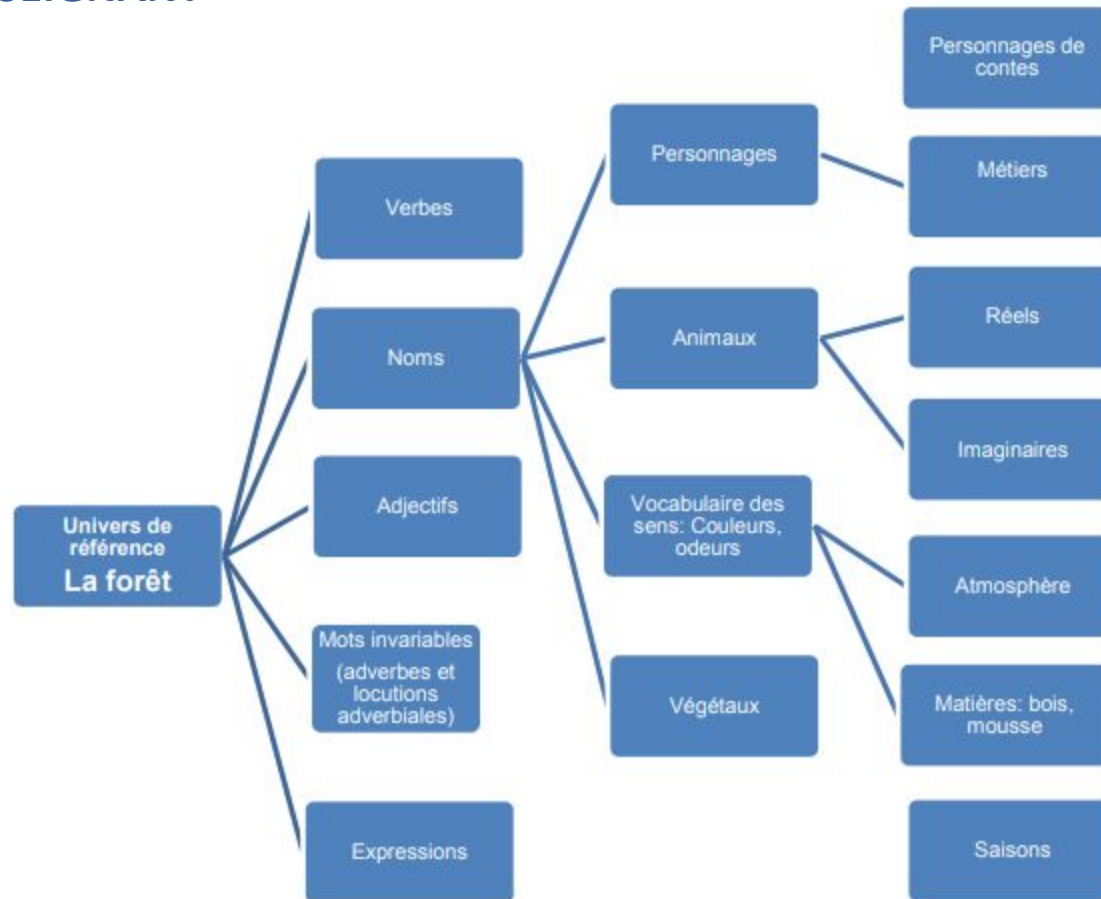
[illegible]

Univers de référence
La forêt

Verbes

Noms

Adjectifs

Mots invariables (adverbes et locutions adverbiales)

Expressions

Personnages

Animaux

Vocabulaire des sens: Couleurs, odeurs

Végétaux

Personnages de contes

Métiers

Réels

Imaginaires

Atmosphère

Matières: bois, mousse

Saisons